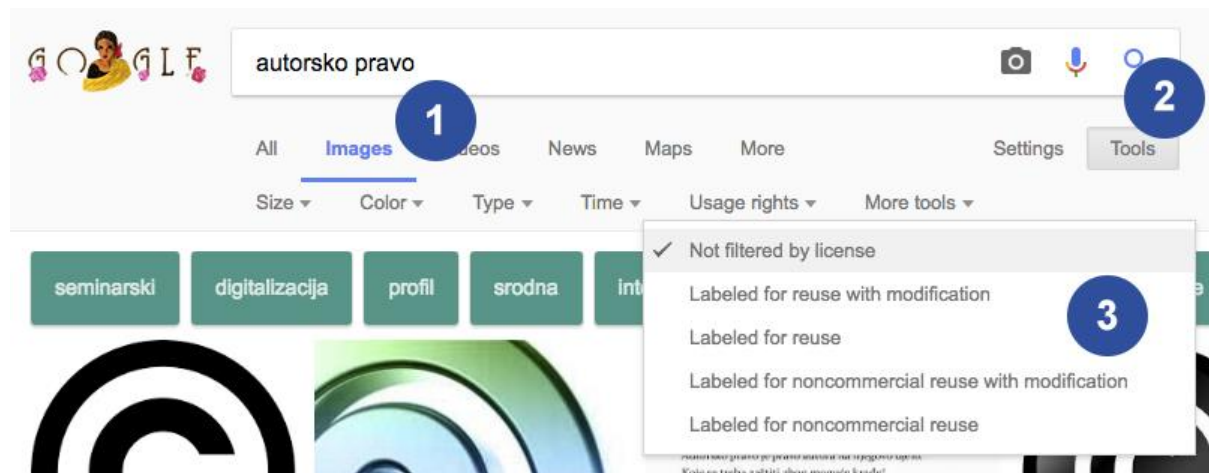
G O G L E

autorsko pravo

1

2

All Images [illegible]eos News Maps More Settings Tools

Size ▾ Color ▾ Type ▾ Time ▾ Usage rights ▾ More tools ▾

seminarski digitalizacija profil srodna int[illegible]

✓ Not filtered by license

Labeled for reuse with modification

3

Labeled for reuse

Labeled for noncommercial reuse with modification

Labeled for noncommercial reuse

Autorsko pravo je pravo autora na njegovo djelo. Koje se treba zaštiti zbog mogućih krađa.